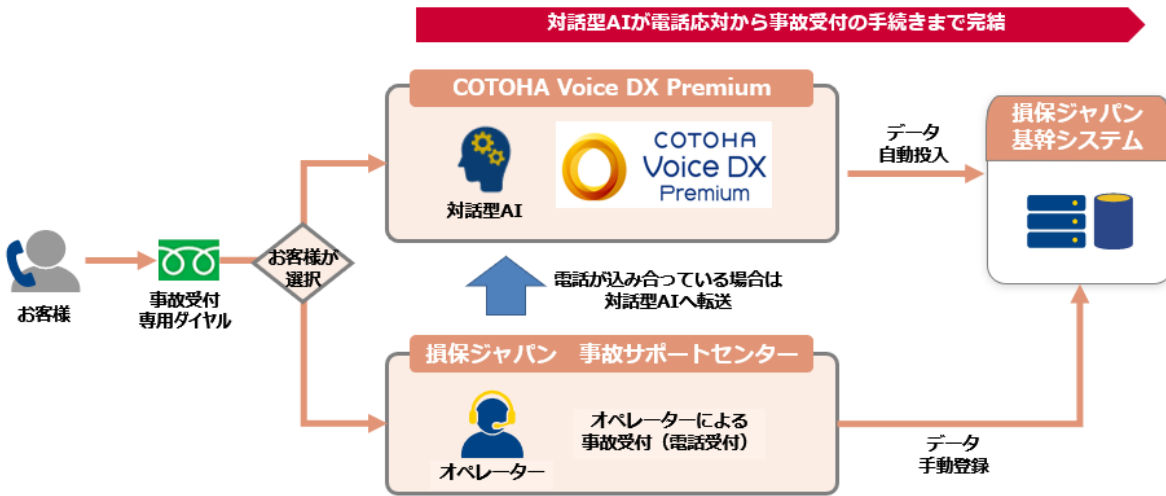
対話型AIが電話応対から事故受付の手続きまで完結

COTOHA Voice DX Premium

対話型AI

COTOHA Voice DX Premium

データ
自動投入

損保ジャパン
基幹システム

お客様

事故受付
専用ダイヤル

お客様が
選択

電話が込み合っている場合は
対話型AIへ転送

損保ジャパン　事故サポートセンター

オペレーターによる
事故受付（電話受付）

オペレーター

データ
手動登録